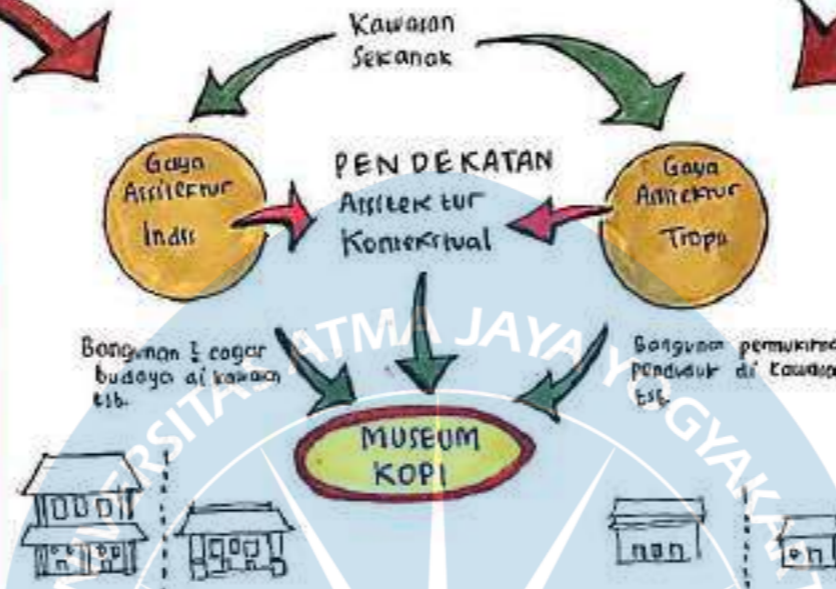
Kawasan Sekanak

Gaya Arsitektur Indis

PENDEKATAN Arsitektur Kontekstual

Gaya Arsitektur Tropis

Bangunan 2 cagar budaya di kawasan tsb.

Bangunan pemukiman penduduk di kawasan tsb.

MUSEUM KOPI

UNIVERSITAS ATMA JAYA YOGYAKARTA